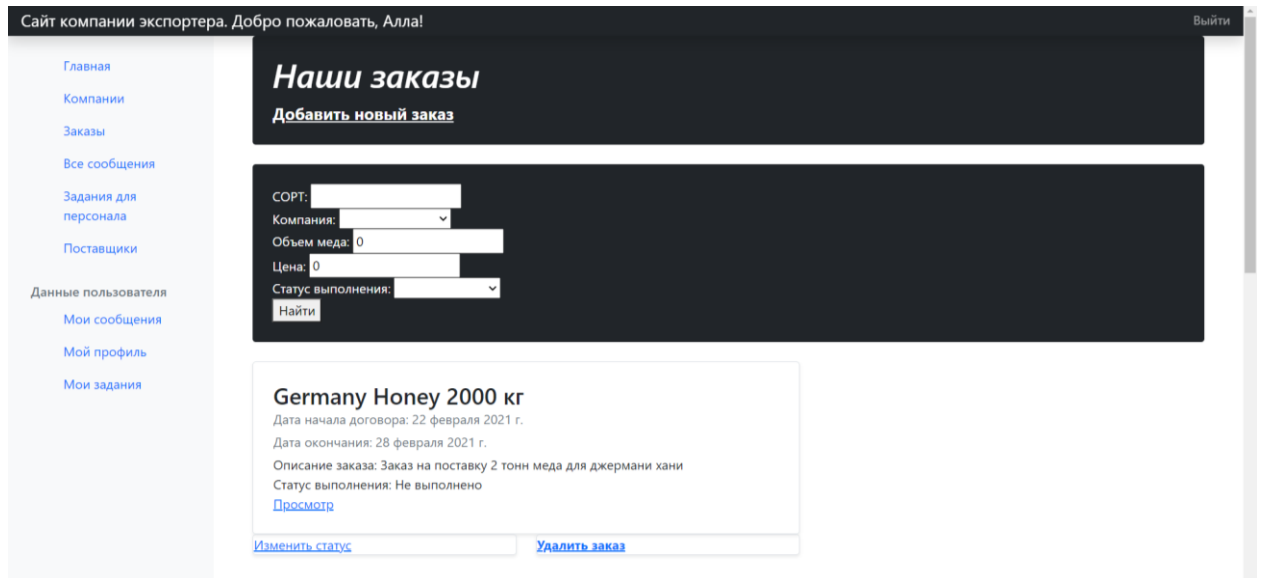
Сайт компании экспортера. Добро пожаловать, Алла!

Выйти

Главная

Компании

Заказы

Все сообщения

Задания для персонала

Поставщики

Данные пользователя

Мои сообщения

Мой профиль

Мои задания

Наши заказы

Добавить новый заказ

СОРТ:

Компания:

Объем меда: 0

Цена: 0

Статус выполнения:

Найти

Germany Honey 2000 кг

Дата начала договора: 22 февраля 2021 г.

Дата окончания: 28 февраля 2021 г.

Описание заказа: Заказ на поставку 2 тонн меда для джермани хани

Статус выполнения: Не выполнено

Просмотр

Изменить статус

Удалить заказ